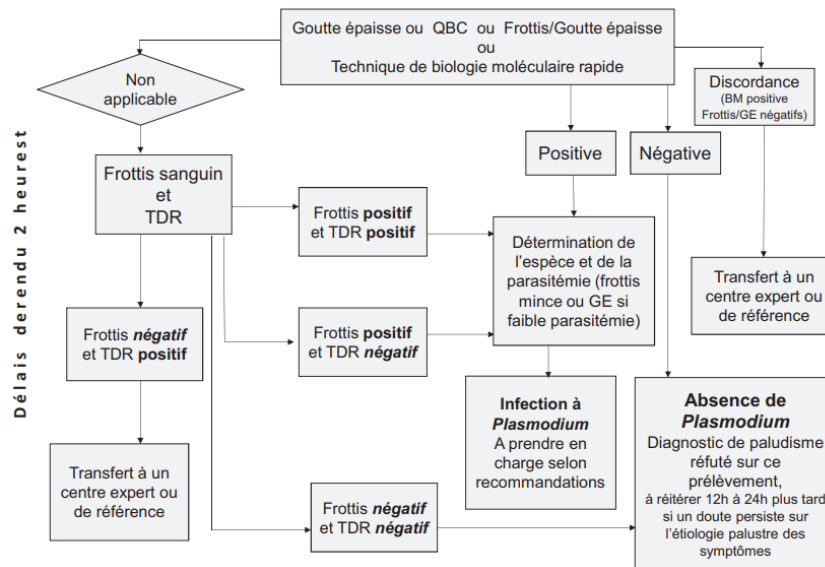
Goutte épaisse ou QBC ou Frottis/Goutte épaisse ou Technique de biologie moléculaire rapide

Non applicable

Discordance
(BM positive Frottis/GE négatifs)

Délais derendu 2 heurest

Positive

Négative

Frottis sanguin et TDR

Frottis **positif** et TDR **positif**

Détermination de l'espèce et de la parasitémie (frottis mince ou GE si faible parasitémie)

Transfert à un centre expert ou de référence

Frottis ***négatif*** et TDR **positif**

Frottis **positif** et TDR ***négatif***

**Infection à *Plasmodium***
A prendre en charge selon recommandations

**Absence de *Plasmodium***
Diagnostic de paludisme réfuté sur ce prélèvement,
à réitérer 12h à 24h plus tard si un doute persiste sur l'étiologie palustre des symptômes

Transfert à un centre expert ou de référence

Frottis ***négatif*** et TDR ***négatif***